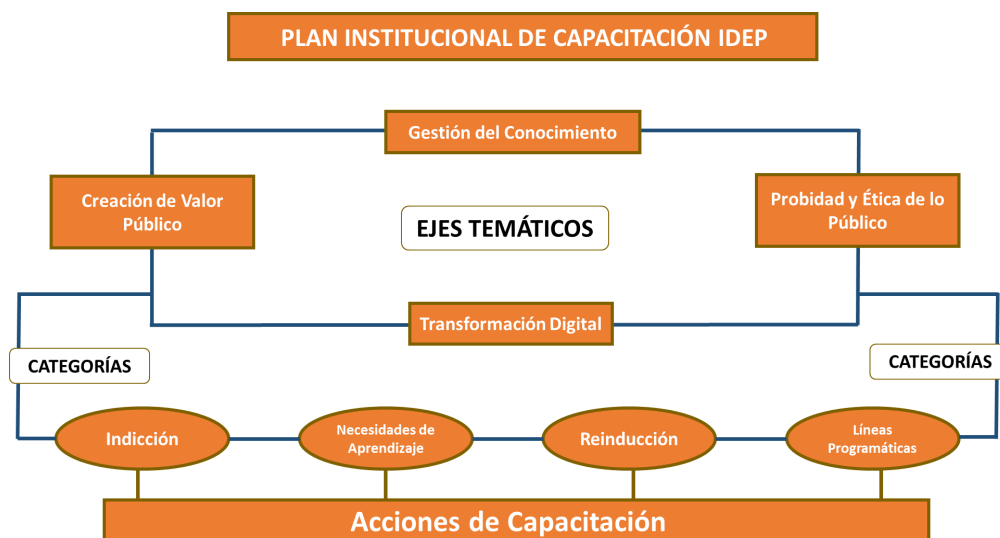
PLAN INSTITUCIONAL DE CAPACITACIÓN IDEP

Gestión del Conocimiento

Creación de Valor Público

EJES TEMÁTICOS

Probidad y Ética de lo Público

Transformación Digital

CATEGORÍAS

CATEGORÍAS

Indicción

Necesidades de Aprendizaje

Reinducción

Líneas Programáticas

Acciones de Capacitación